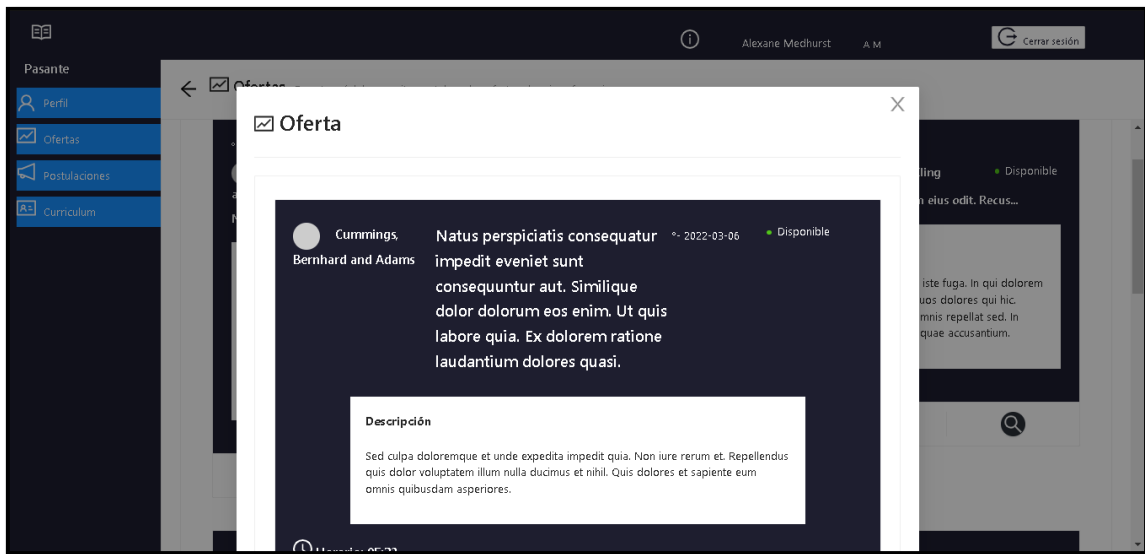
Alexane Medhurst A M

Cerrar sesión

Pasante

Perfil

Ofertas

Postulaciones

Curriculum

Ofertas

Oferta

×

lling • Disponible

n eius odit. Recus...

iste fuga. In qui dolorem uos dolores qui hic. mnis repellat sed. In quae accusantium.

Cummings, Bernhard and Adams

Natus perspiciatis consequatur impedit eveniet sunt consequuntur aut. Similique dolor dolorum eos enim. Ut quis labore quia. Ex dolorem ratione laudantium dolores quasi.

°- 2022-03-06

• Disponible

Descripción

Sed culpa doloremque et unde expedita impedit quia. Non iure rerum et. Repellendus quis dolor voluptatem illum nulla ducimus et nihil. Quis dolores et sapiente eum omnis quibusdam asperiores.

Horario: 05:22